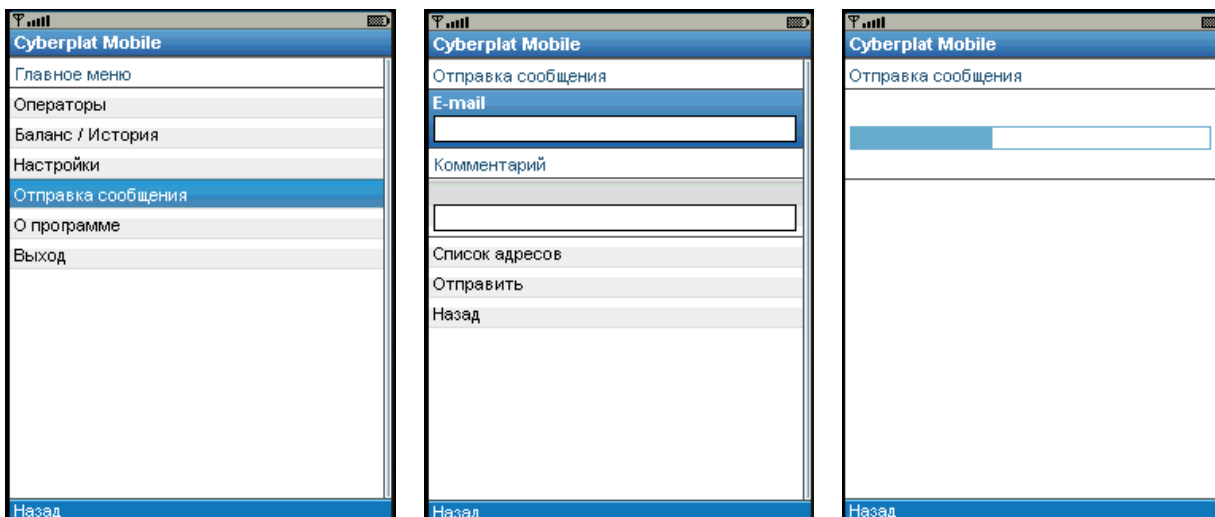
Cyberplat Mobile
Главное меню
Операторы
Баланс / История
Настройки
Отправка сообщения
О программе
Выход
Назад

Cyberplat Mobile
Отправка сообщения
E-mail
Комментарий
Список адресов
Отправить
Назад
Назад

Cyberplat Mobile
Отправка сообщения
Назад